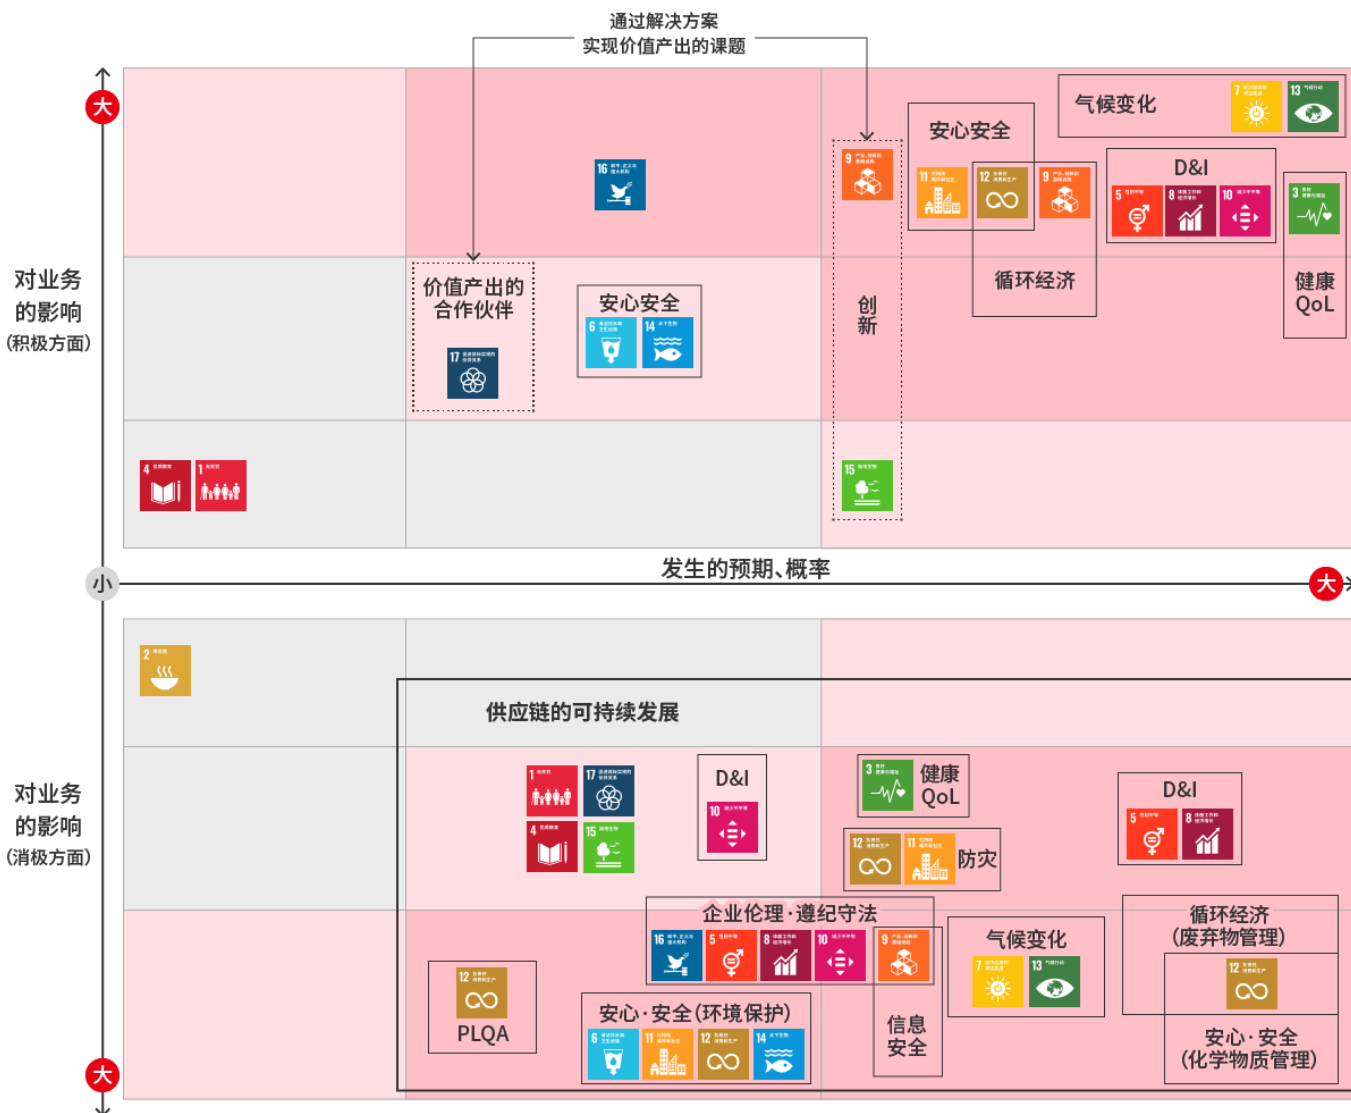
通过解决方案
实现价值产出的课题

大

对业务
的影响
(积极方面)

16

价值产出的
合作伙伴

17

安心安全

6

14

4

1

9

15

创
新

安心安全

11

12

9

循环经济

气候变化

7

13

D&I

5

8

10

3

健康
QoL

小

发生的预期、概率

大

2

供应链的可持续发展

对业务
的影响
(消极方面)

1

17

4

15

D&I

10

3

健康
QoL

12

11

防灾

D&I

5

8

企业伦理·遵纪守法

16

5

8

10

9

12

PLQA

安心·安全(环境保护)

6

11

12

14

信息
安全

气候变化

7

13

循环经济
(废弃物管理)

12

安心·安全
(化学物质管理)

大